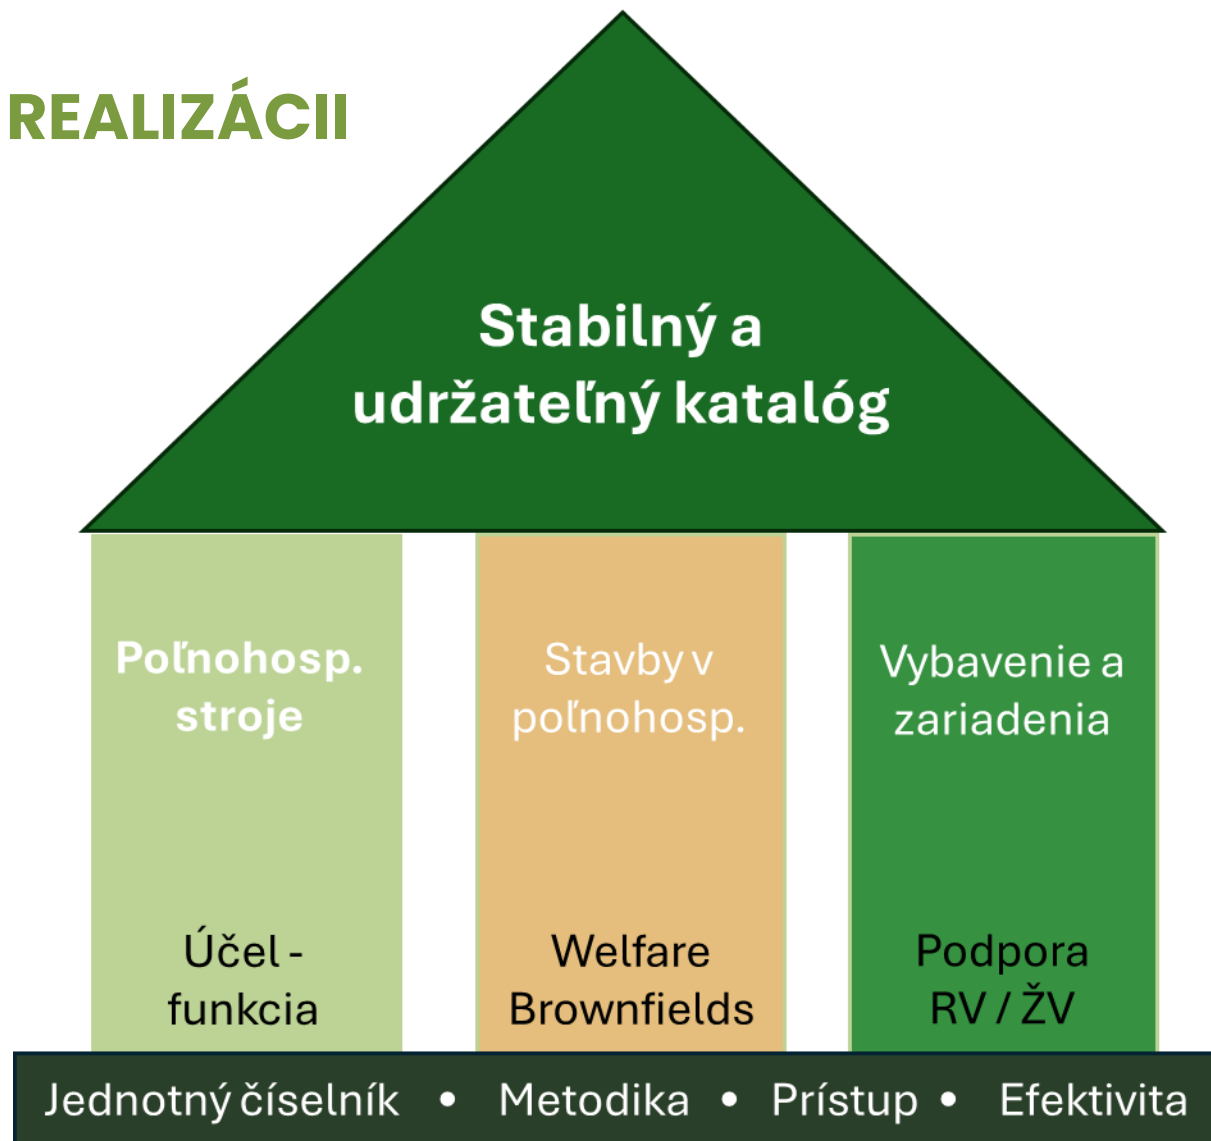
REALIZÁCII

Stabilný a udržateľný katalóg

Poľnohosp. stroje

Účel - funkcia

Stavby v poľnohosp.

Welfare Brownfields

Vybavenie a zariadenia

Podpora RV / ŽV

Jednotný číselník • Metodika • Prístup • Efektivita